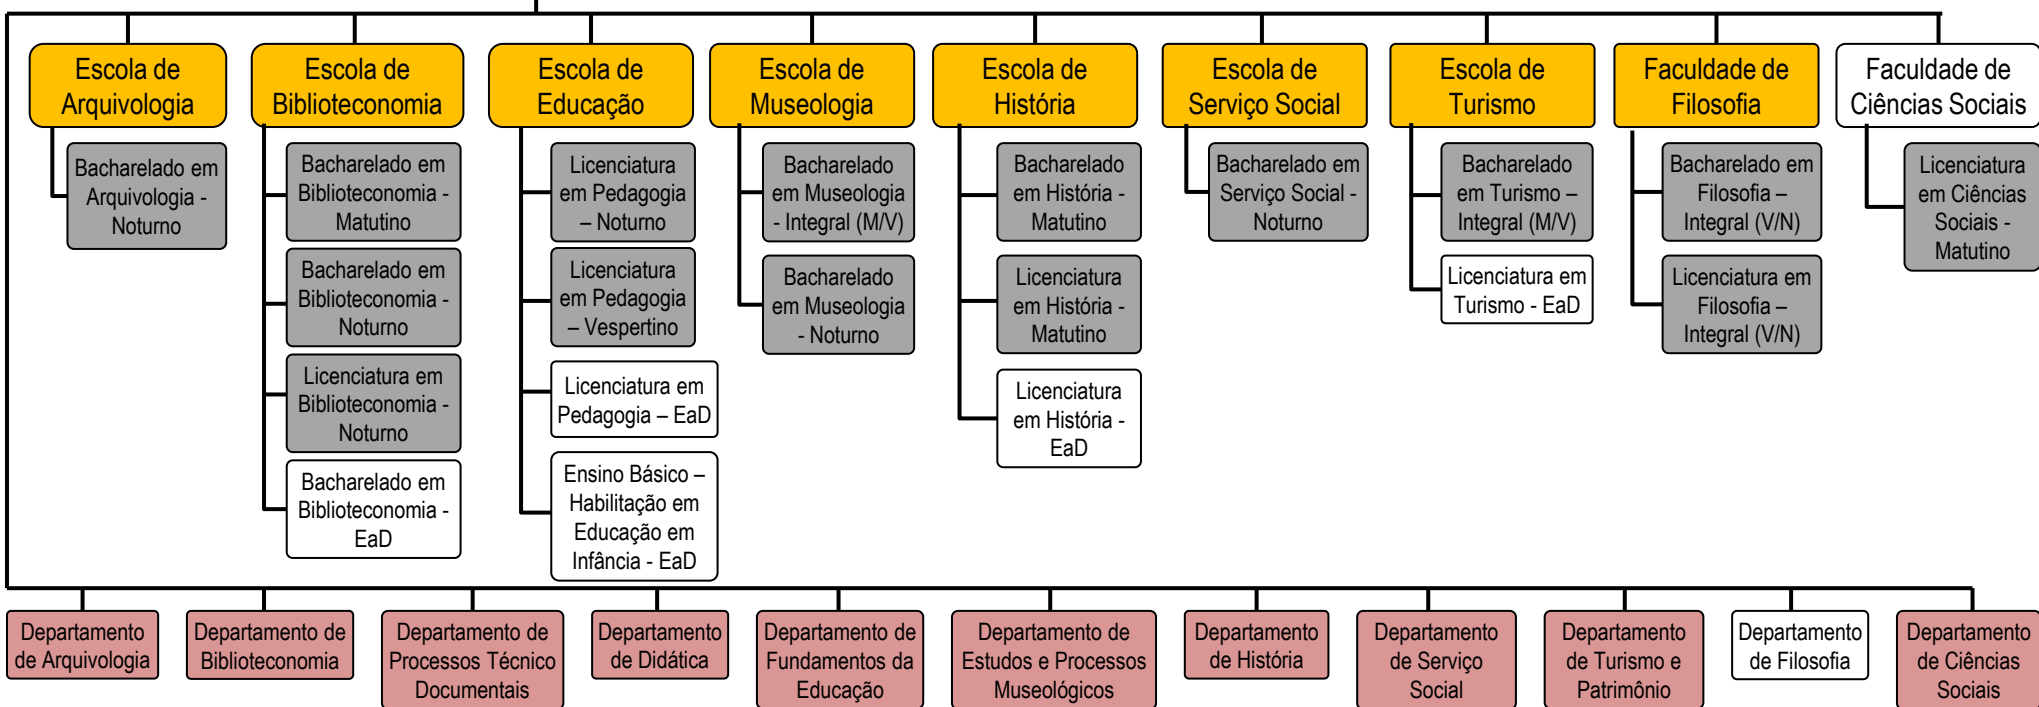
Escola de Arquivologia

Bacharelado em Arquivologia - Noturno

Escola de Biblioteconomia

Bacharelado em Biblioteconomia - Matutino

Bacharelado em Biblioteconomia - Noturno

Licenciatura em Biblioteconomia - Noturno

Bacharelado em Biblioteconomia - EaD

Escola de Educação

Licenciatura em Pedagogia – Noturno

Licenciatura em Pedagogia – Vespertino

Licenciatura em Pedagogia – EaD

Ensino Básico – Habilitação em Educação em Infância - EaD

Escola de Museologia

Bacharelado em Museologia - Integral (M/V)

Bacharelado em Museologia - Noturno

Escola de História

Bacharelado em História - Matutino

Licenciatura em História - Matutino

Licenciatura em História - EaD

Escola de Serviço Social

Bacharelado em Serviço Social - Noturno

Escola de Turismo

Bacharelado em Turismo – Integral (M/V)

Licenciatura em Turismo - EaD

Faculdade de Filosofia

Bacharelado em Filosofia – Integral (V/N)

Licenciatura em Filosofia – Integral (V/N)

Faculdade de Ciências Sociais

Licenciatura em Ciências Sociais - Matutino

Departamento de Arquivologia

Departamento de Biblioteconomia

Departamento de Processos Técnico Documentais

Departamento de Didática

Departamento de Fundamentos da Educação

Departamento de Estudos e Processos Museológicos

Departamento de História

Departamento de Serviço Social

Departamento de Turismo e Patrimônio

Departamento de Filosofia

Departamento de Ciências Sociais